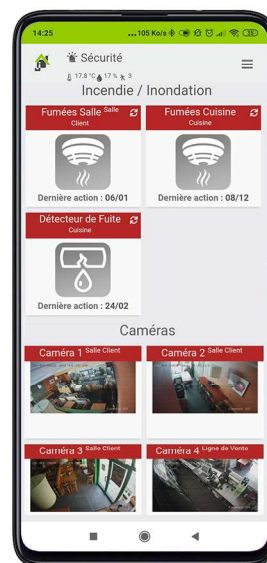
14:25 ...105 Ko/s 33

Sécurité
17.8 °C 17 % 3

Incendie / Inondation

Fumées Salle Salle Client

Dernière action : 06/01

Fumées Cuisine
Cuisine

Dernière action : 08/12

Détecteur de Fuite
Cuisine

Dernière action : 24/02

Caméras

Caméra 1 Salle Client

Caméra 2 Salle Client

Caméra 3 Salle Client

Caméra 4 Ligne de Vente